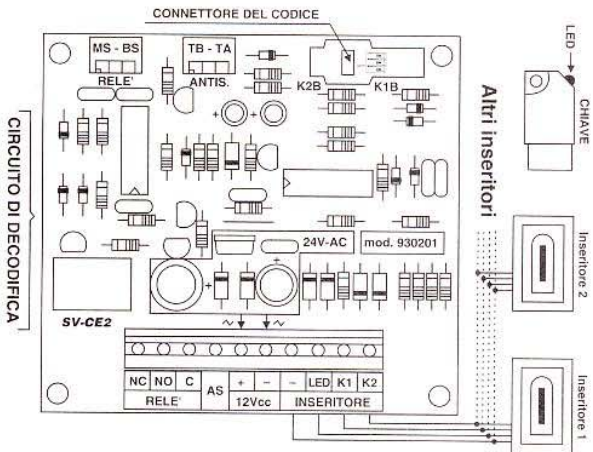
CONNETTORE DEL CODICE

MS - BS
RELE'

TB - TA
ANTIS.

K2B

K1B

CIRCUITO DI DECODIFICA

24V-AC

mod. 930201

SV-CE2

| NC | NO | C | AS | + | – | – | LED | K1 | K2 |
|---|---|---|---|---|---|---|---|---|---|
| RELE' | | | | 12Vcc | | INSERITORE | | | |

Altri inseritori

LED

CHIAVE

Inseritore 2

Inseritore 1